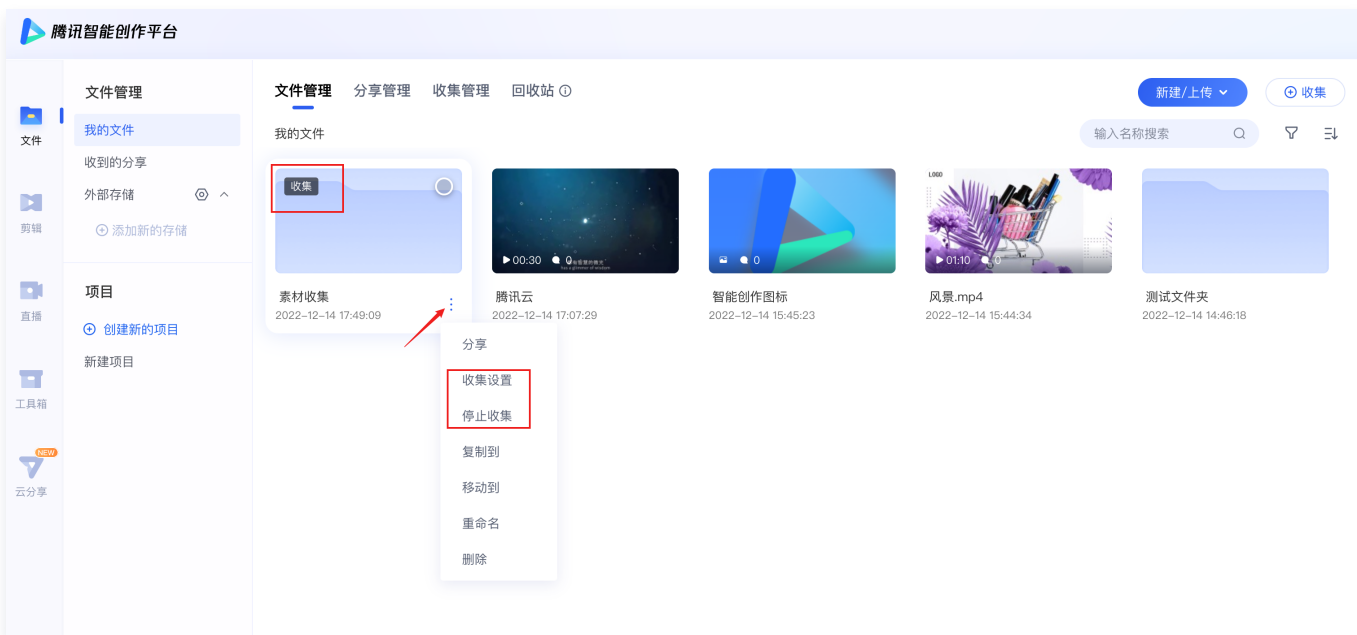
腾讯智能创作平台

文件
剪辑
直播
工具箱
NEW
云分享

文件管理
我的文件
收到的分享
外部存储
添加新的存储

项目
创建新的项目
新建项目

文件管理 分享管理 收集管理 回收站

新建/上传
收集

我的文件
输入名称搜索

收集
素材收集
2022-12-14 17:49:09

00:30 0
腾讯云
2022-12-14 17:07:29

0
智能创作图标
2022-12-14 15:45:23

LOGO
01:10 0
风景.mp4
2022-12-14 15:44:34

测试文件夹
2022-12-14 14:46:18

分享
收集设置
停止收集
复制到
移动到
重命名
删除